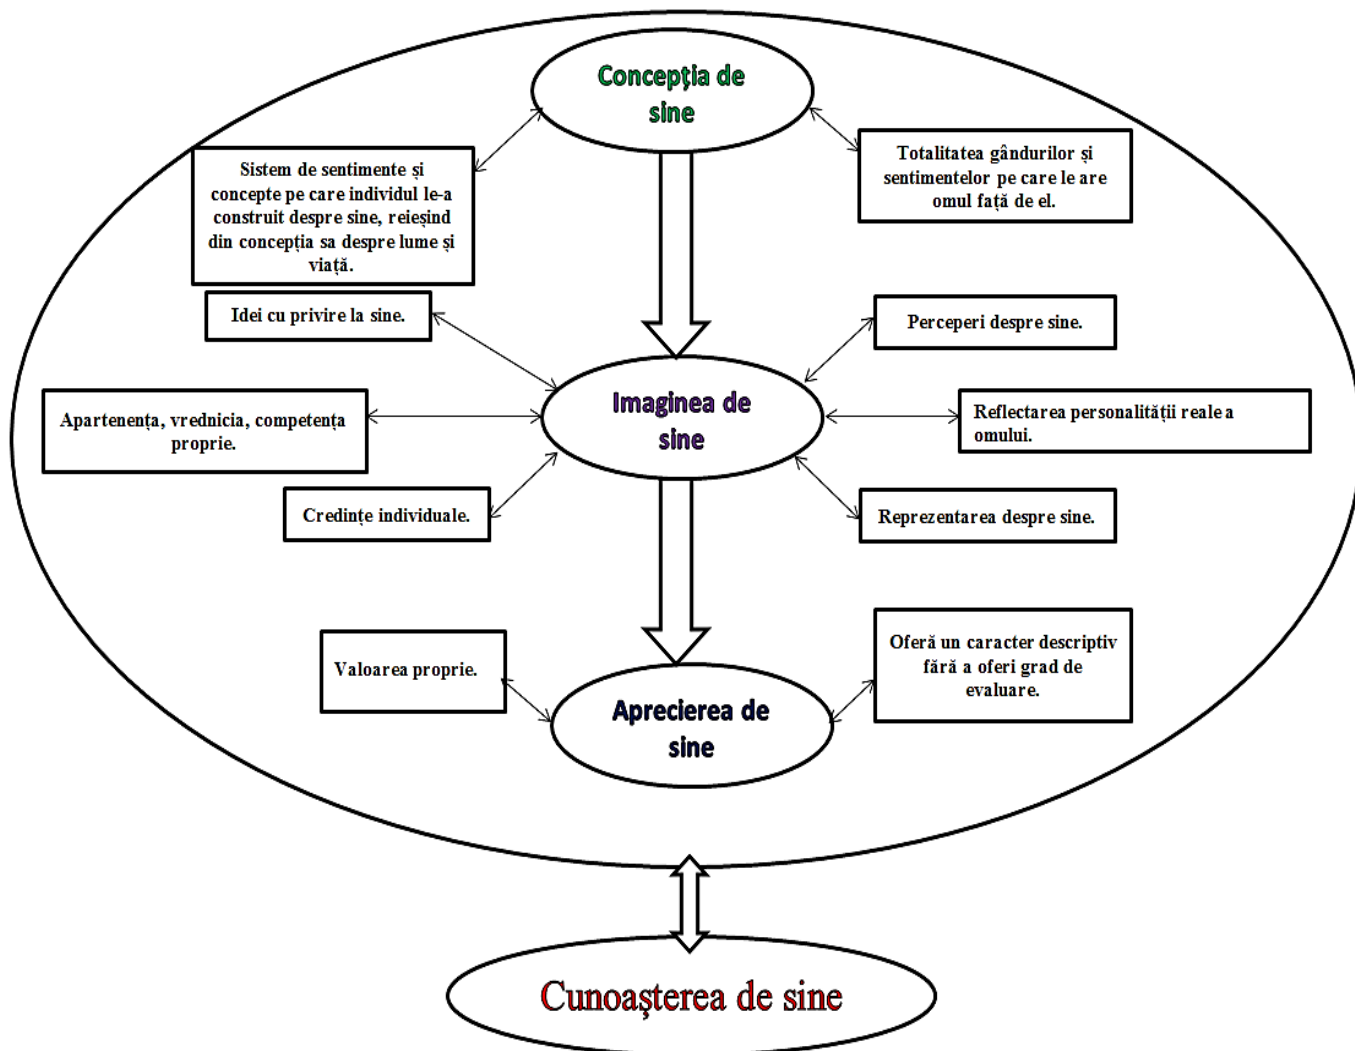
Concepţia de sine

Sistem de sentimente și concepte pe care individul le-a construit despre sine, reieșind din concepția sa despre lume și viață.

Totalitatea gândurilor și sentimentelor pe care le are omul față de el.

Idei cu privire la sine.

Perceperi despre sine.

Apartenența, vrednicia, competența proprie.

Imaginea de sine

Reflectarea personalității reale a omului.

Credințe individuale.

Reprezentarea despre sine.

Valoarea proprie.

Oferă un caracter descriptiv fără a oferi grad de evaluare.

Aprecierea de sine

Cunoaşterea de sine